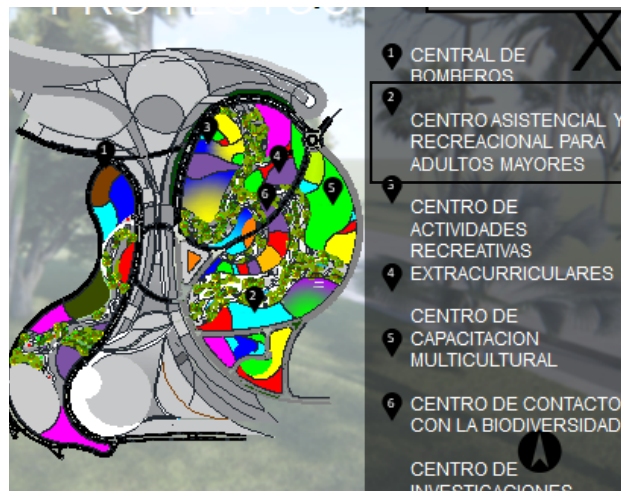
PROYECTOS

1 CENTRAL DE BOMBEROS

2 CENTRO ASISTENCIAL Y RECREACIONAL PARA ADULTOS MAYORES

3 CENTRO DE ACTIVIDADES RECREATIVAS

4 EXTRACURRICULARES

CENTRO DE

5 CAPACITACION MULTICULTURAL

6 CENTRO DE CONTACTO CON LA BIODIVERSIDAD

CENTRO DE INVESTIGACIONES

X

1

2

3

4

5

6